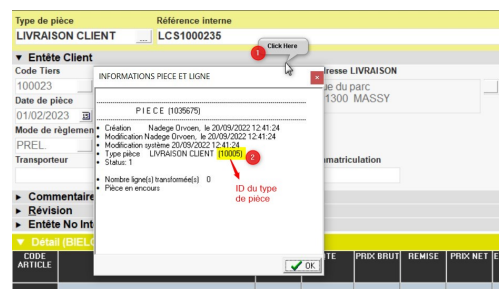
Type de pièce
LIVRAISON CLIENT
Référence interne
LCS1000235
Click Here
1
▼ Entête Client
Code Tiers
100023
Date de pièce
01/02/2023
Mode de réglemen
PREL.
Transporteur
dresse LIVRAISON
ue du parc
1300 MASSY
matriculation
INFORMATIONS PIECE ET LIGNE
×
PIECE (1035675)
• Création Nadege Orvoen, le 20/09/2022 12:41:24
• Modification Nadege Orvoen, le 20/09/2022 12:41:24
• Modification système 20/09/2022 12:41:24
• Type pièce LIVRAISON CLIENT (10005)
• Status: 1
2
• Nombre ligne(s) transformée(s) 0
• Pièce en encours
ID du type de pièce
OK
► Commentaire
► Révision
► Entête No Int
▼ Détail (BIELC
CODE ARTICLE
TE
PRIX BRUT
REMISE
PRIX NET
E